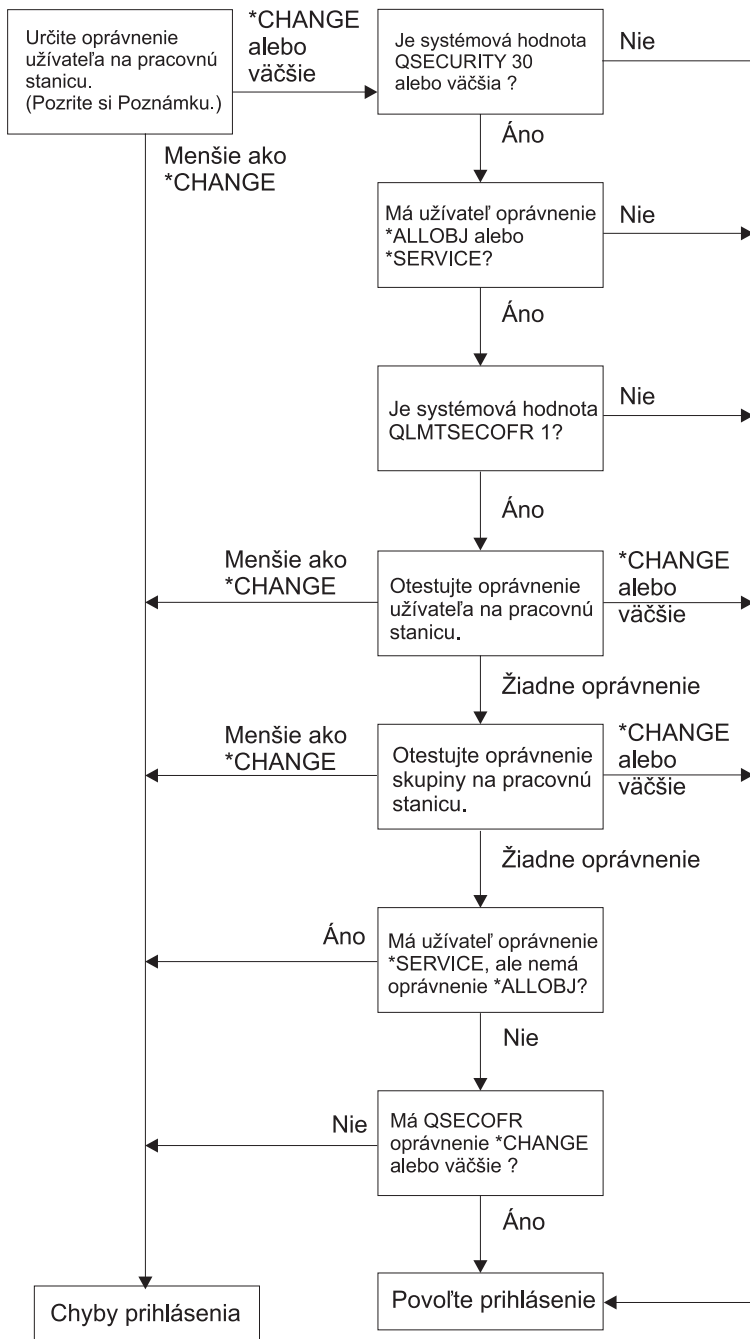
Určite oprávnenie užívateľa na pracovnú stanicu. (Pozrite si Poznámku.)

*CHANGE alebo väčšie

Je systémová hodnota QSECURITY 30 alebo väčšia ?

Nie

Menšie ako *CHANGE

Áno

Má užívateľ oprávnenie *ALLOBJ alebo *SERVICE?

Nie

Áno

Je systémová hodnota QLMTSECOFR 1?

Nie

Áno

Menšie ako *CHANGE

Otestujte oprávnenie užívateľa na pracovnú stanicu.

*CHANGE alebo väčšie

Žiadne oprávnenie

Menšie ako *CHANGE

Otestujte oprávnenie skupiny na pracovnú stanicu.

*CHANGE alebo väčšie

Žiadne oprávnenie

Áno

Má užívateľ oprávnenie *SERVICE, ale nemá oprávnenie *ALLOBJ?

Nie

Nie

Má QSECOFR oprávnenie *CHANGE alebo väčšie ?

Áno

Chyby prihlásenia

Povoľte prihlásenie